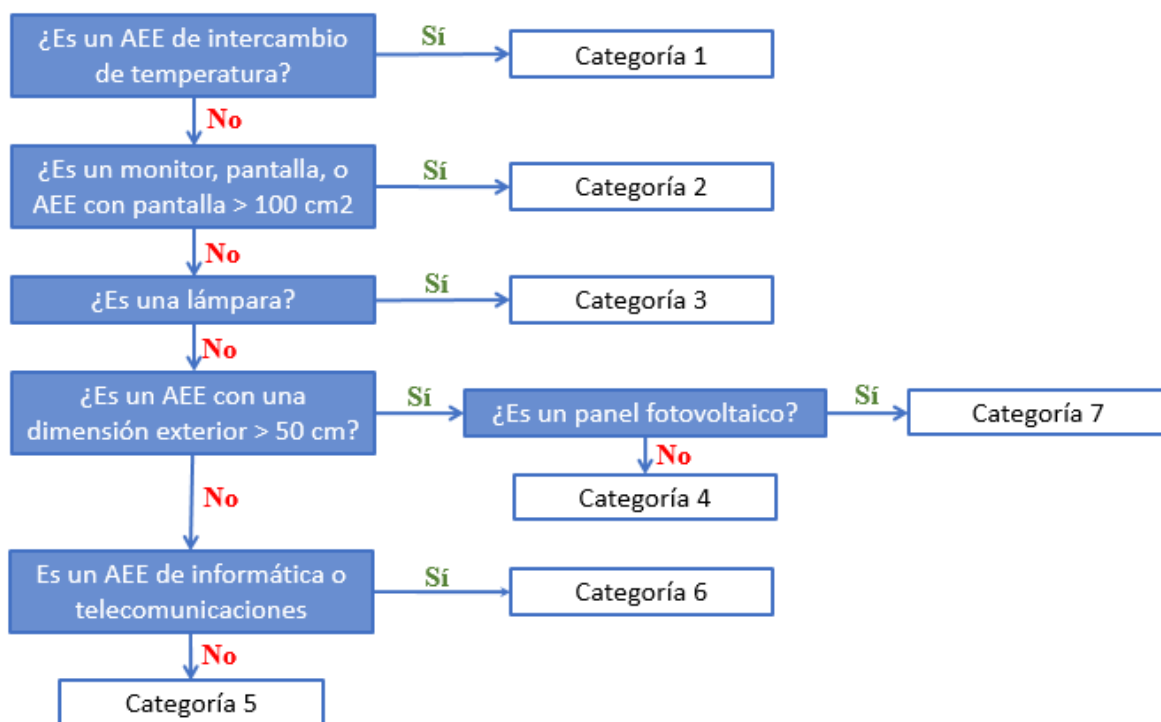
¿Es un AEE de intercambio de temperatura?

Sí

Categoría 1

No

¿Es un monitor, pantalla, o AEE con pantalla > 100 cm2

Sí

Categoría 2

No

¿Es una lámpara?

Sí

Categoría 3

No

¿Es un AEE con una dimensión exterior > 50 cm?

Sí

¿Es un panel fotovoltaico?

Sí

Categoría 7

No

Categoría 4

No

Es un AEE de informática o telecomunicaciones

Sí

Categoría 6

No

Categoría 5